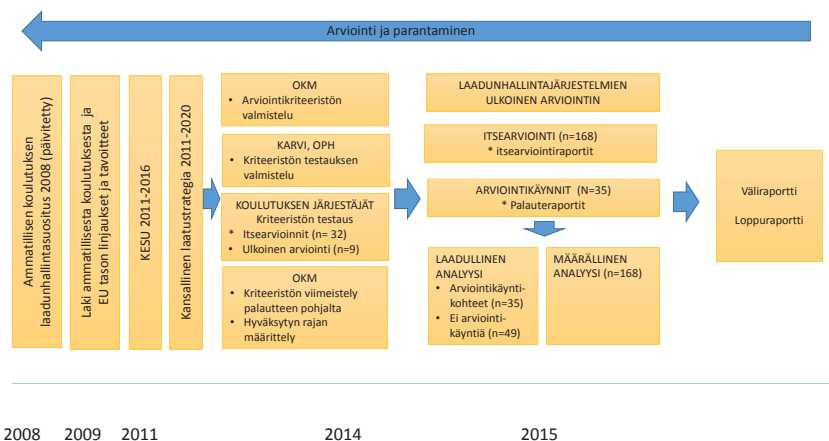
Arviointi ja parantaminen

Ammatillisen koulutuksen laadunhallintasuositus 2008 (päivitetty)

Laki ammatillisesta koulutuksesta ja EU tason linjaukset ja tavoitteet

KESU 2011-2016

Kansallinen laatustrategia 2011-2020

OKM
- Arviointikriteeristön valmistelu

KARVI, OPH
- Kriteeristön testauksen valmistelu

KOULUTUKSEN JÄRJESTÄJÄT
Kriteeristön testaus
- Itsearvioinnit (n= 32)
- Ulkoinen arviointi (n=9)

OKM
- Kriteeristön viimeistely palautteen pohjalta
- Hyväksytyn rajan määrittely

LAADUNHALLINTAJÄRJESTELMIEN ULKOINEN ARVIOINTIN

ITSEARVIOINTI (n=168)
* itsearviointiraportit

ARVIOINTIKÄYNNIT (n=35)
* Palauteraportit

LAADULLINEN ANALYYSI
- Arviointikäyntikohteet (n=35)
- Ei arviointikäyntiä (n=49)

MÄÄRÄLLINEN ANALYYSI (n=168)

Väliraportti

Loppuraportti

2008 2009 2011 2014 2015